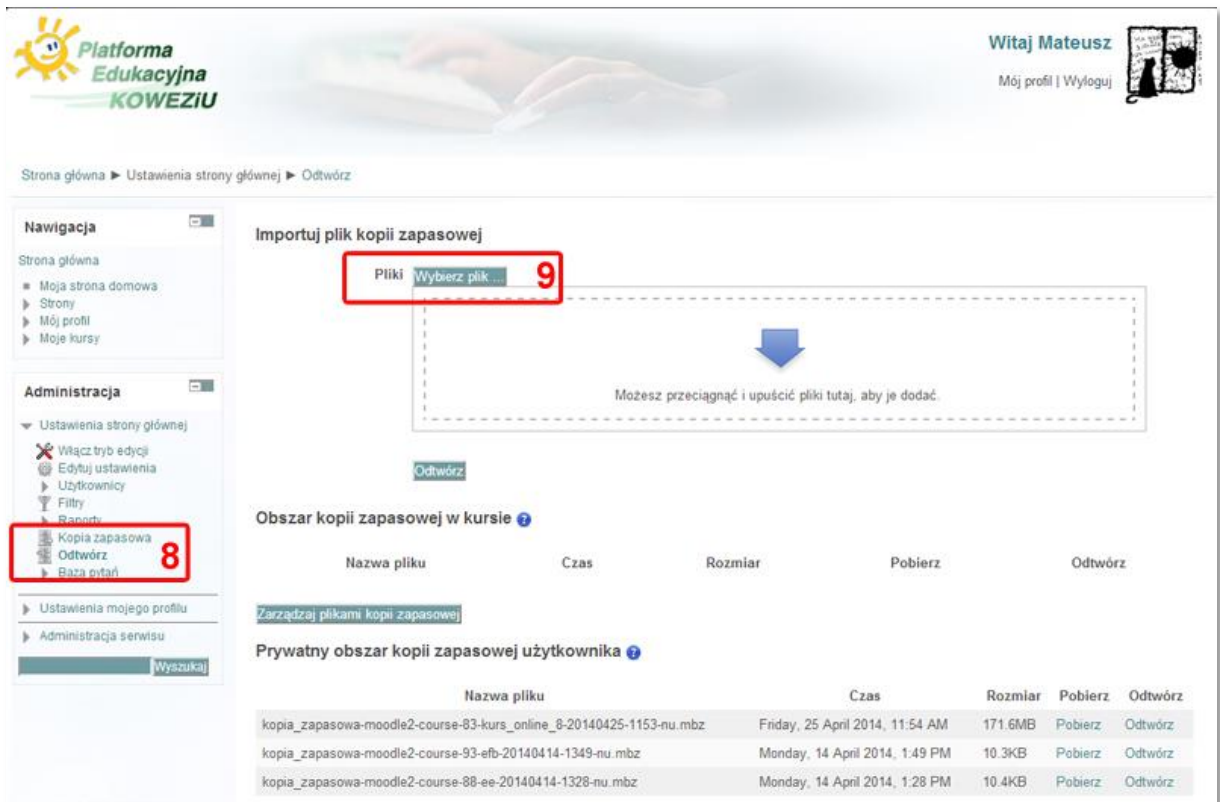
Platforma Edukacyjna KOWEZiU

Witaj Mateusz

Mój profil | Wyloguj

Strona główna ► Ustawienia strony głównej ► Odtwórz

Nawigacja

Strona główna
Moja strona domowa
Strony
Mój profil
Moje kursy

Administracja

Ustawienia strony głównej
Włącz tryb edycji
Edytuj ustawienia
Użytkownicy
Filtry
Raporty
Kopia zapasowa
Odtwórz
Baza pytań

8

Ustawienia mojego profilu
Administracja serwisu

Wyszukaj

Importuj plik kopii zapasowej

Pliki Wybierz plik ...

9

Możesz przeciągnąć i upuścić pliki tutaj, aby je dodać.

Odtwórz

Obszar kopii zapasowej w kursie

| Nazwa pliku | Czas | Rozmiar | Pobierz | Odtwórz |
|---|---|---|---|---|

Zarządzaj plikami kopii zapasowej

Prywatny obszar kopii zapasowej użytkownika

| Nazwa pliku | Czas | Rozmiar | Pobierz | Odtwórz |
|---|---|---|---|---|
| kopia_zapasowa-moodle2-course-83-kurs_online_8-20140425-1153-nu.mbz | Friday, 25 April 2014, 11:54 AM | 171.6MB | Pobierz | Odtwórz |
| kopia_zapasowa-moodle2-course-93-efb-20140414-1349-nu.mbz | Monday, 14 April 2014, 1:49 PM | 10.3KB | Pobierz | Odtwórz |
| kopia_zapasowa-moodle2-course-88-ee-20140414-1328-nu.mbz | Monday, 14 April 2014, 1:28 PM | 10.4KB | Pobierz | Odtwórz |